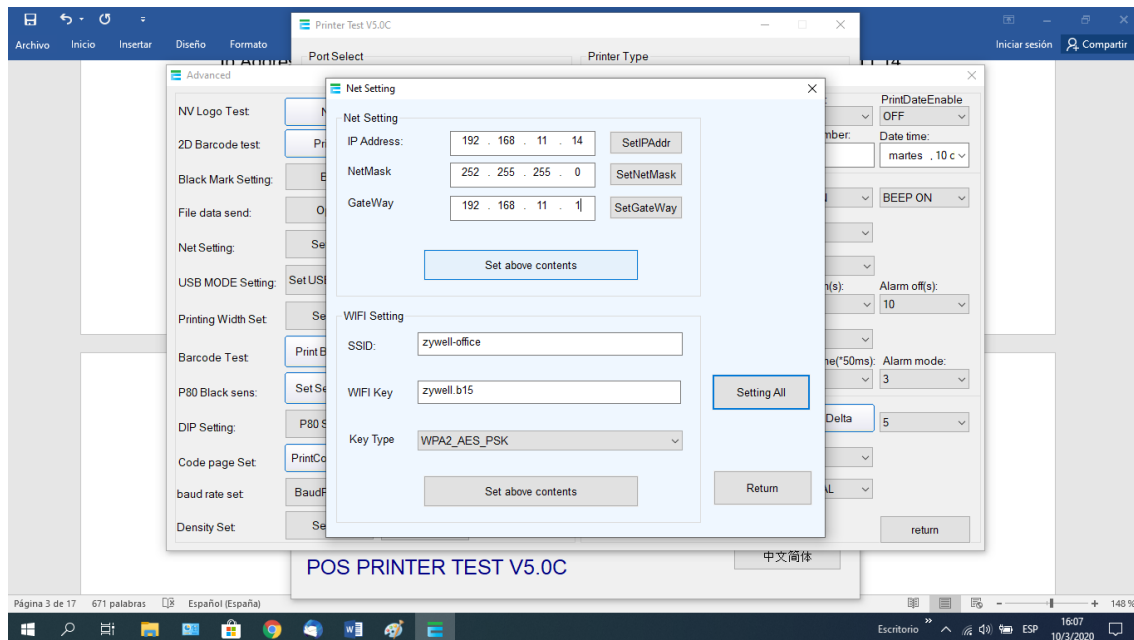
Archivo Inicio Insertar Diseño Formato

Iniciar sesión Compartir

Printer Test V5.0C

Port Select

Printer Type

Advanced

NV Logo Test

2D Barcode test

Black Mark Setting:

File data send:

Net Setting:

USB MODE Setting:

Printing Width Set:

Barcode Test

P80 Black sens:

DIP Setting:

Code page Set

baud rate set

Density Set

Set USB

Print B

Set Se

P80 S

PrintCo

BaudR

PrintDateEnable

OFF

mber:

Date time:

martes , 10 c

BEEP ON

n(s):

Alarm off(s):

10

ne(*50ms):

Alarm mode:

3

Delta

5

AL

return

Net Setting

Net Setting

IP Address: 192 . 168 . 11 . 14 SetIPAddr

NetMask 252 . 255 . 255 . 0 SetNetMask

GateWay 192 . 168 . 11 . 1 SetGateWay

Set above contents

WIFI Setting

SSID: zywell-office

WIFI Key zywell.b15

Setting All

Key Type WPA2_AES_PSK

Set above contents

Return

POS PRINTER TEST V5.0C

中文简体

Página 3 de 17 671 palabras Español (España)

148 %

Escritorio ESP 16:07 10/3/2020